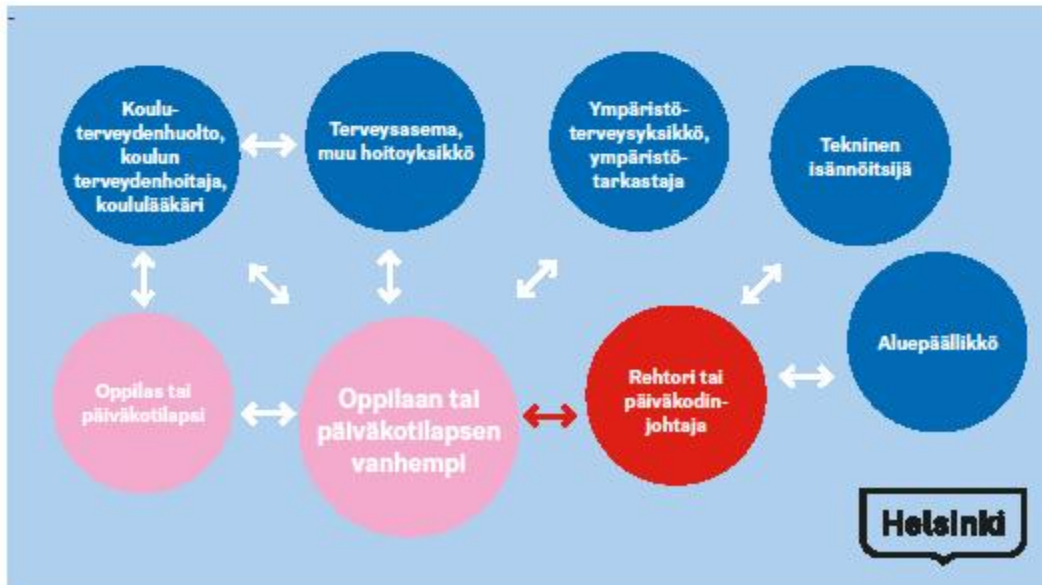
Kouluterveydenhuolto, koulun terveydenhoitaja, koululääkäri

Terveysasema, muu hoitoyksikkö

Ympäristöterveysyksikkö, ympäristötarkastaja

Tekninen isännöitsijä

Aluepäällikkö

Oppilas tai päiväkotilapsi

Oppilaan tai päiväkotilapsen vanhempi

Rehtori tai päiväkodinjohtaja

Helsinki